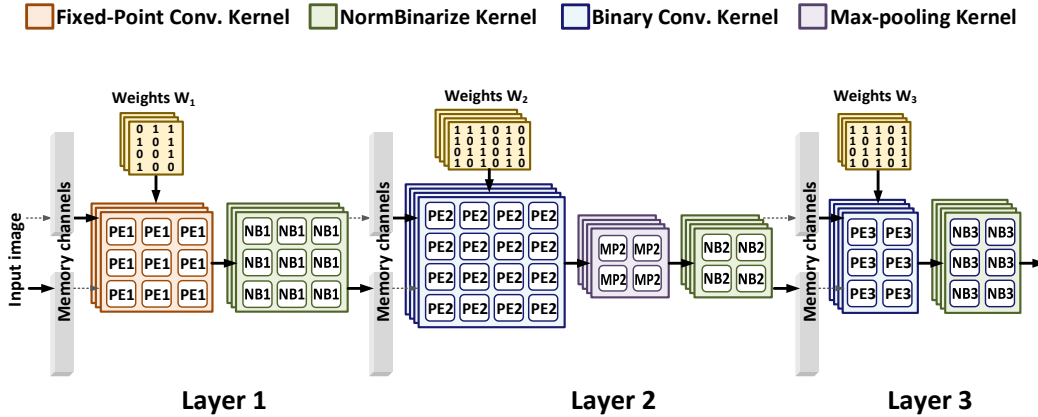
Fixed-Point Conv. Kernel NormBinarize Kernel Binary Conv. Kernel Max-pooling Kernel

Weights $W_1$

0 1 1
1 0 1
0 0 1
1 0 0

Input image

Memory channels

Memory channels

PE1 PE1 PE1
PE1 PE1 PE1
PE1 PE1 PE1

NB1 NB1 NB1
NB1 NB1 NB1
NB1 NB1 NB1

Layer 1

Weights $W_2$

1 1 1 0 1 0
1 0 1 0 1 0
0 1 1 0 1 1
1 0 1 0 1 0

Memory channels

Memory channels

PE2 PE2 PE2 PE2
PE2 PE2 PE2 PE2
PE2 PE2 PE2 PE2
PE2 PE2 PE2 PE2

MP2 MP2
MP2 MP2

NB2 NB2
NB2 NB2

Layer 2

Weights $W_3$

1 1 1 0 1
1 0 1 0 1
0 1 1 0 1
1 0 1 0 1

Memory channels

PE3 PE3
PE3 PE3
PE3 PE3

NB3 NB3
NB3 NB3
NB3 NB3

Layer 3